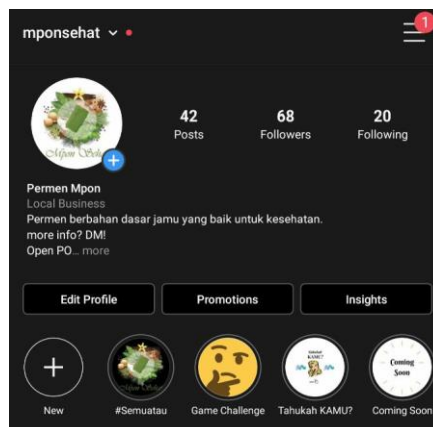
mponsehat

1

42
Posts

68
Followers

20
Following

Mpon Seh

Permen Mpon
Local Business
Permen berbahan dasar jamu yang baik untuk kesehatan.
more info? DM!
Open PO... more

Edit Profile
Promotions
Insights

New
#Semuatau
Game Challenge
Tahukah KAMU?
Coming Soon

Tahukah KAMU?

Coming Soon